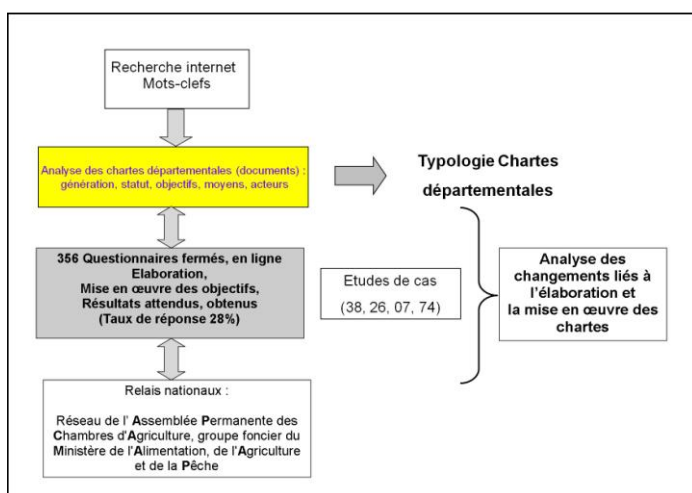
Recherche internet
Mots-clefs

Analyse des chartes départementales (documents) : génération, statut, objectifs, moyens, acteurs

Typologie Chartes départementales

356 Questionnaires fermés, en ligne
Elaboration,
Mise en œuvre des objectifs,
Résultats attendus, obtenus
(Taux de réponse 28%)

Etudes de cas
(38, 26, 07, 74)

Analyse des changements liés à l'élaboration et la mise en œuvre des chartes

Relais nationaux :

Réseau de l' Assemblée Permanente des Chambres d'Agriculture, groupe foncier du Ministère de l'Alimentation, de l'Agriculture et de la Pêche